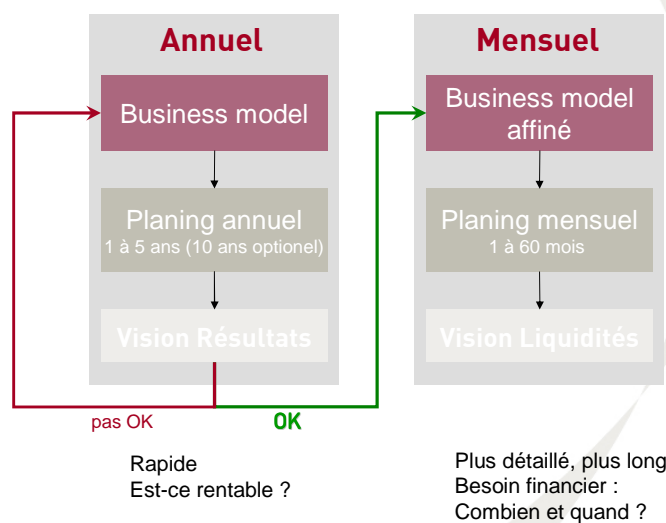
Annuel

Business model

Planing annuel
1 à 5 ans (10 ans optionel)

Vision Résultats

Mensuel

Business model affiné

Planing mensuel
1 à 60 mois

Vision Liquidités

pas OK

OK

Rapide
Est-ce rentable ?

Plus détaillé, plus long
Besoin financier :
Combien et quand ?